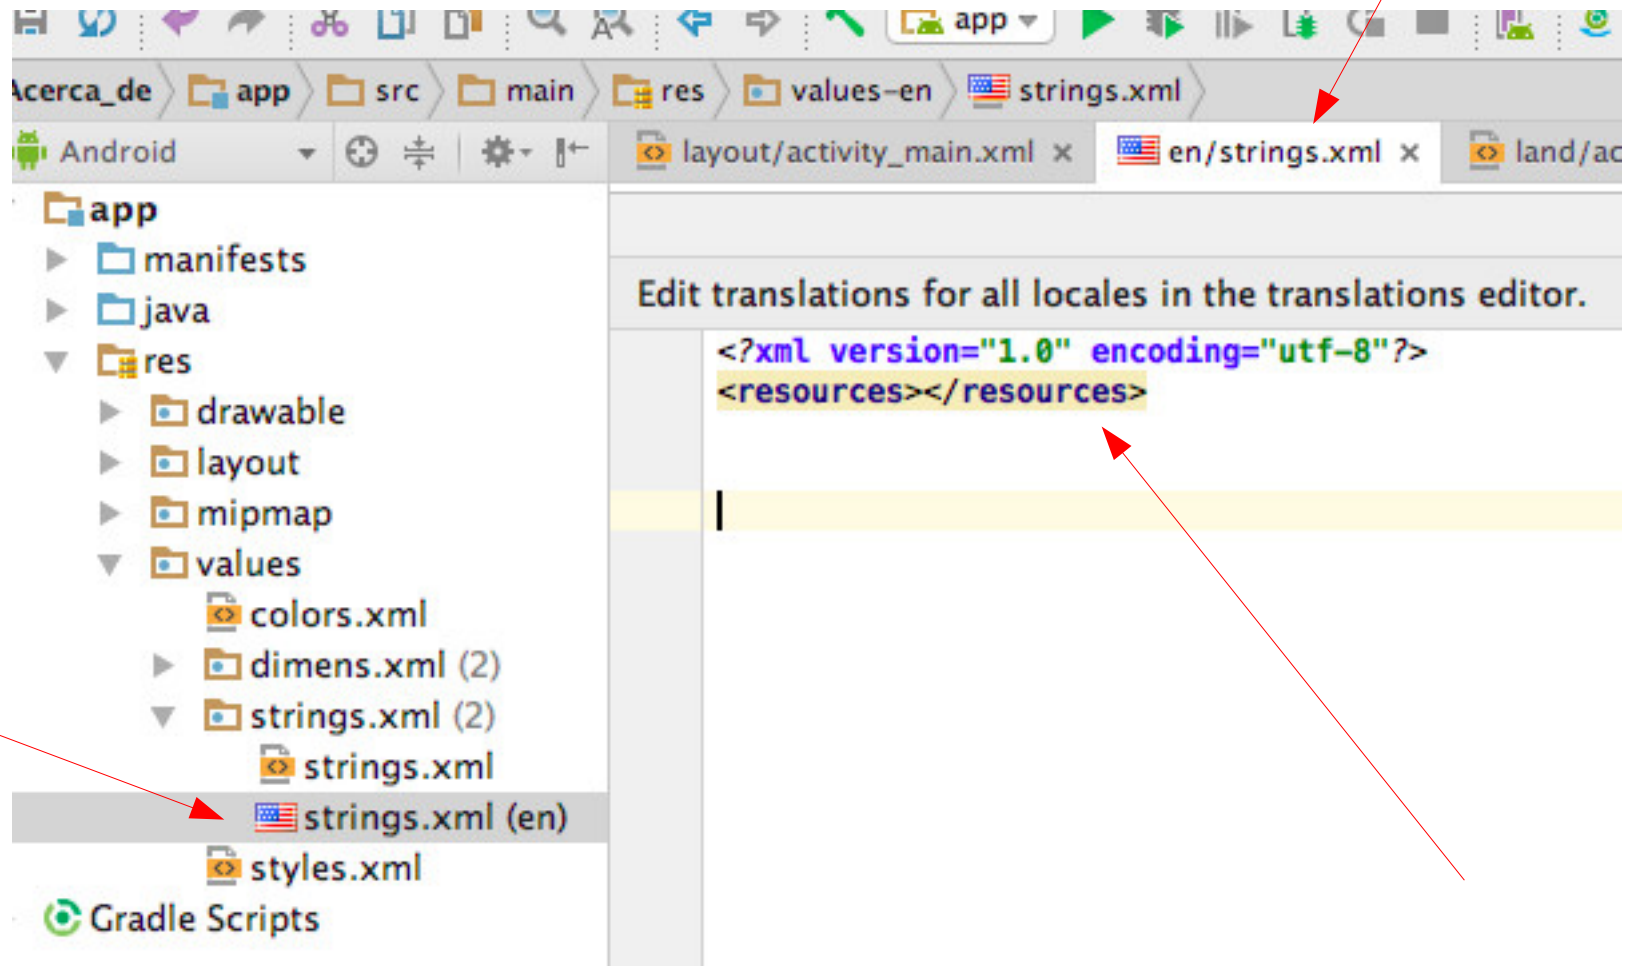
app

Acerca_de app src main res values-en strings.xml

Android

layout/activity_main.xml × en/strings.xml × land/ac

app
manifests
java
res
drawable
layout
mipmap
values
colors.xml
dimens.xml (2)
strings.xml (2)
strings.xml
strings.xml (en)
styles.xml
Gradle Scripts

Edit translations for all locales in the translations editor.

<?xml version="1.0" encoding="utf-8"?>
<resources></resources>